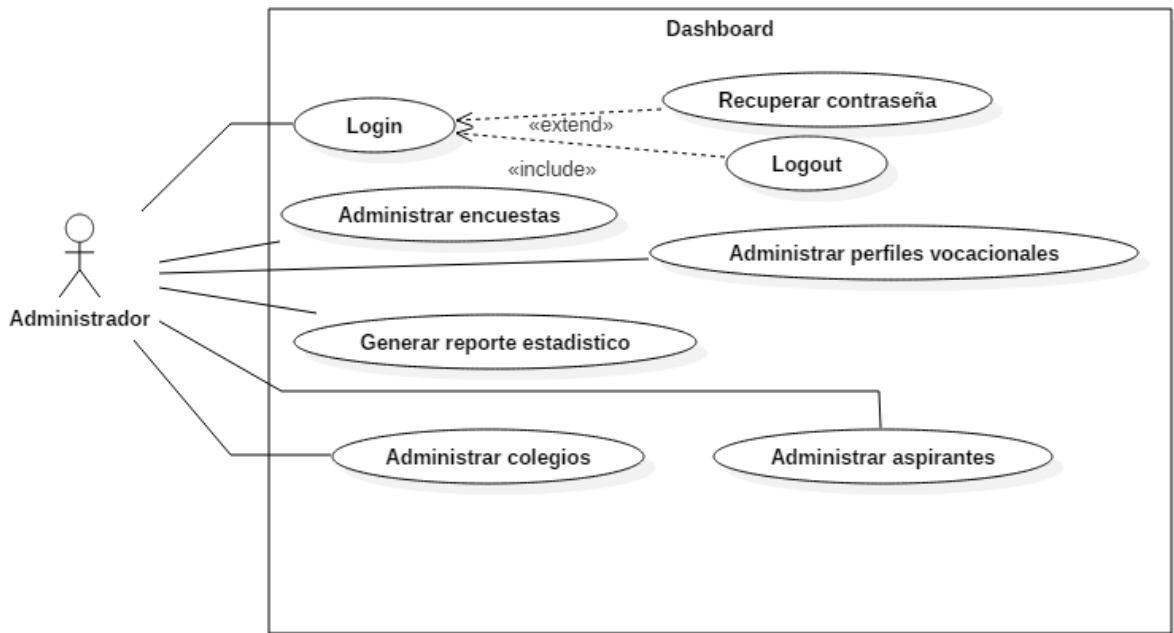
Dashboard

Login

Recuperar contraseña

«extend»

Logout

«include»

Administrar encuestas

Administrar perfiles vocacionales

Administrador

Generar reporte estadistico

Administrar colegios

Administrar aspirantes